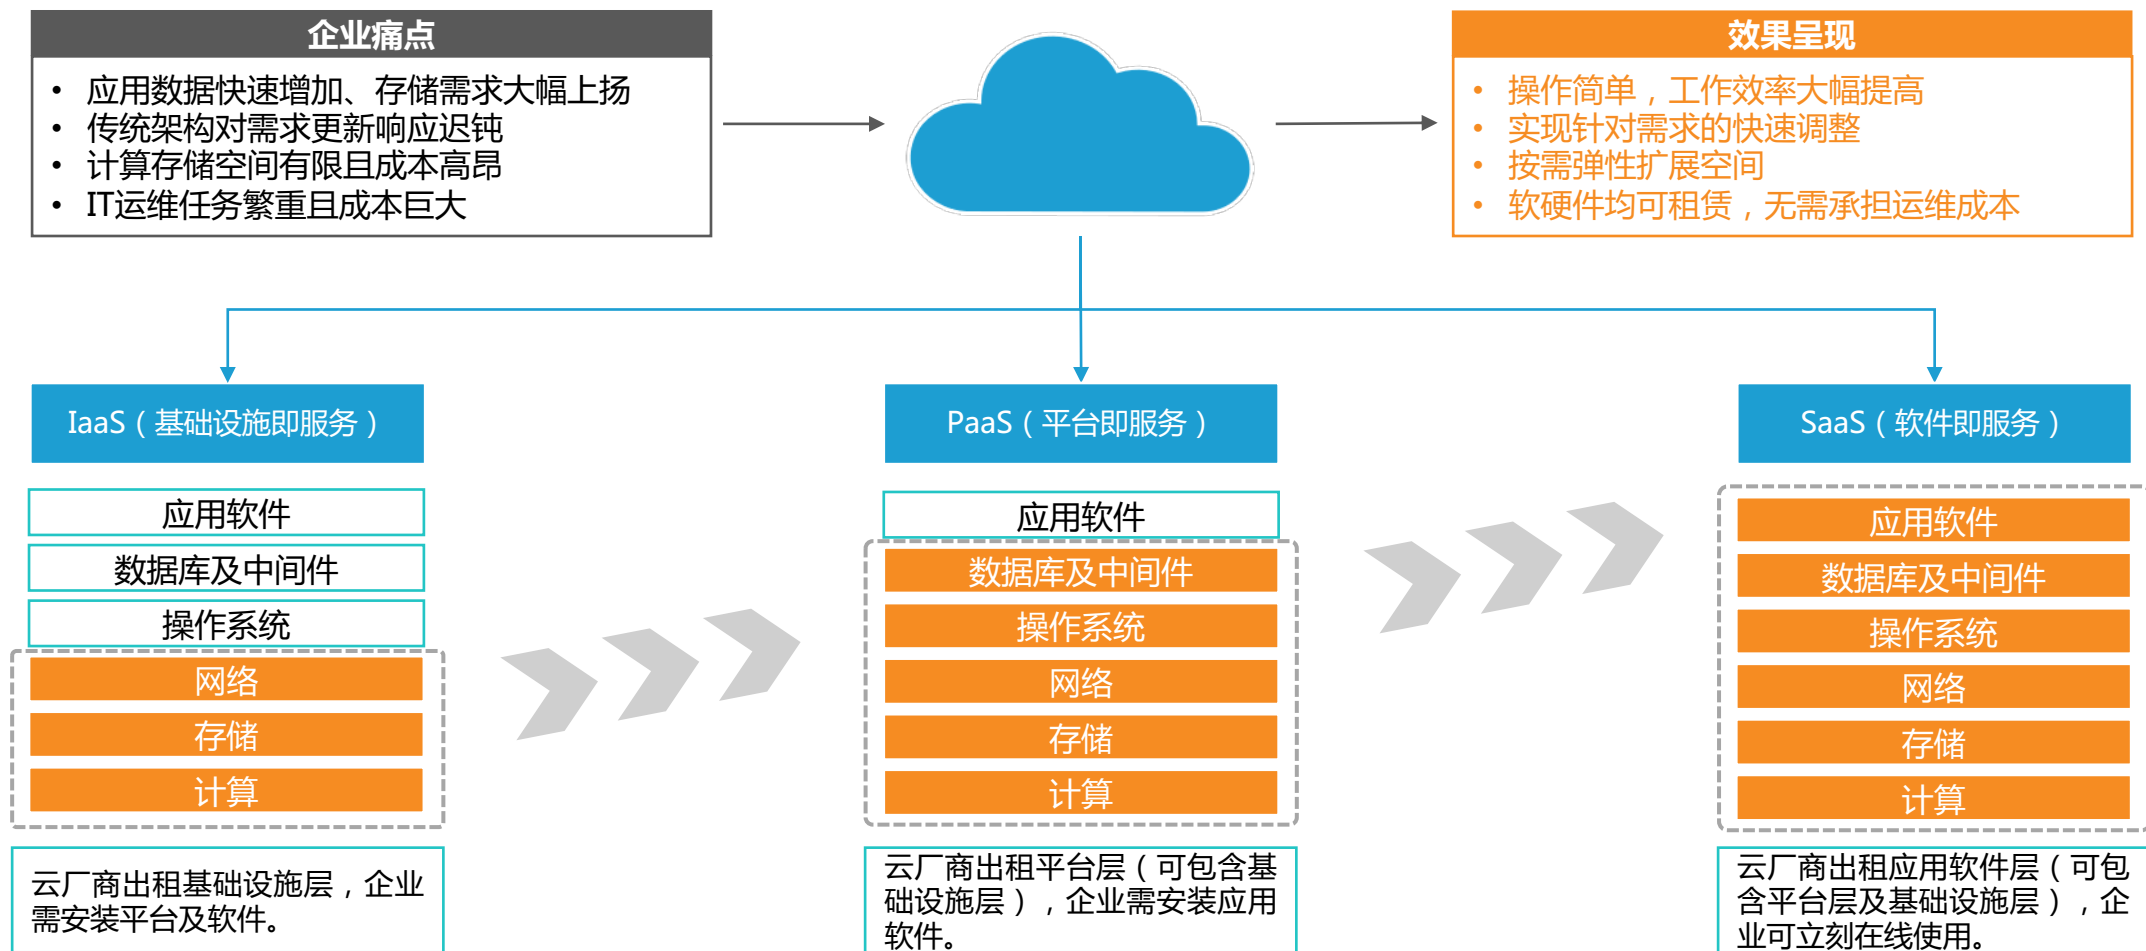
企业痛点

- 应用数据快速增加、存储需求大幅上扬
- 传统架构对需求更新响应迟钝
- 计算存储空间有限且成本高昂
- IT运维任务繁重且成本巨大

效果呈现

- 操作简单，工作效率大幅提高
- 实现针对需求的快速调整
- 按需弹性扩展空间
- 软硬件均可租赁，无需承担运维成本

IaaS（基础设施即服务）

应用软件
数据库及中间件
操作系统
网络
存储
计算

云厂商出租基础设施层，企业需安装平台及软件。

PaaS（平台即服务）

应用软件
数据库及中间件
操作系统
网络
存储
计算

云厂商出租平台层（可包含基础设施层），企业需安装应用软件。

SaaS（软件即服务）

应用软件
数据库及中间件
操作系统
网络
存储
计算

云厂商出租应用软件层（可包含平台层及基础设施层），企业可立刻在线使用。